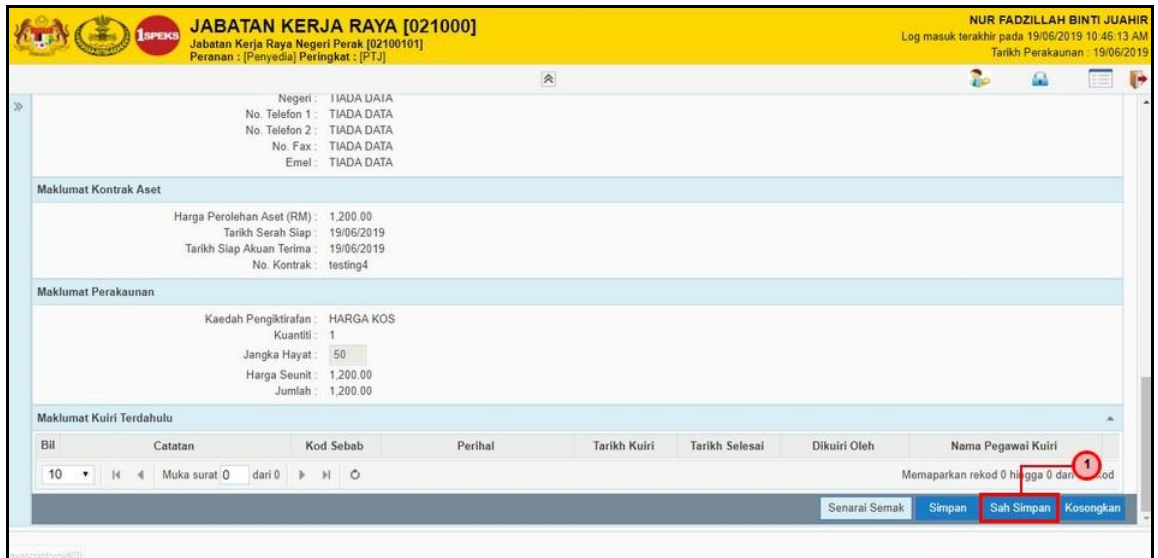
1SPEKS JABATAN KERJA RAYA [021000]
Jabatan Kerja Raya Negeri Perak [02100101]
Peranan : [Penyedia] Peringkat : [PTJ]

NUR FADZILLAH BINTI JUAHIR
Log masuk terakhir pada 19/06/2019 10:46:13 AM
Tarikh Perakaunan : 19/06/2019

Negeri : TIADA DATA
No. Telefon 1 : TIADA DATA
No. Telefon 2 : TIADA DATA
No. Fax : TIADA DATA
Emel : TIADA DATA

Maklumat Kontrak Aset

Harga Perolehan Aset (RM) : 1,200.00
Tarikh Serah Siap : 19/06/2019
Tarikh Siap Akuan Terima : 19/06/2019
No. Kontrak : testing4

Maklumat Perakaunan

Kaedah Pengiktirafan : HARGA KOS
Kuantiti : 1
Jangka Hayat : 50
Harga Seunit : 1,200.00
Jumlah : 1,200.00

Maklumat Kuiri Terdahulu

| Bil | Catatan | Kod Sebab | Perihal | Tarikh Kuiri | Tarikh Selesai | Dikuiri Oleh | Nama Pegawai Kuiri |
|---|---|---|---|---|---|---|---|

10 Muka surat 0 dari 0

Memaparkan rekod 0 hi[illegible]gga 0 dari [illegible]kod

1

Senarai Semak Simpan Sah Simpan Kosongkan

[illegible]